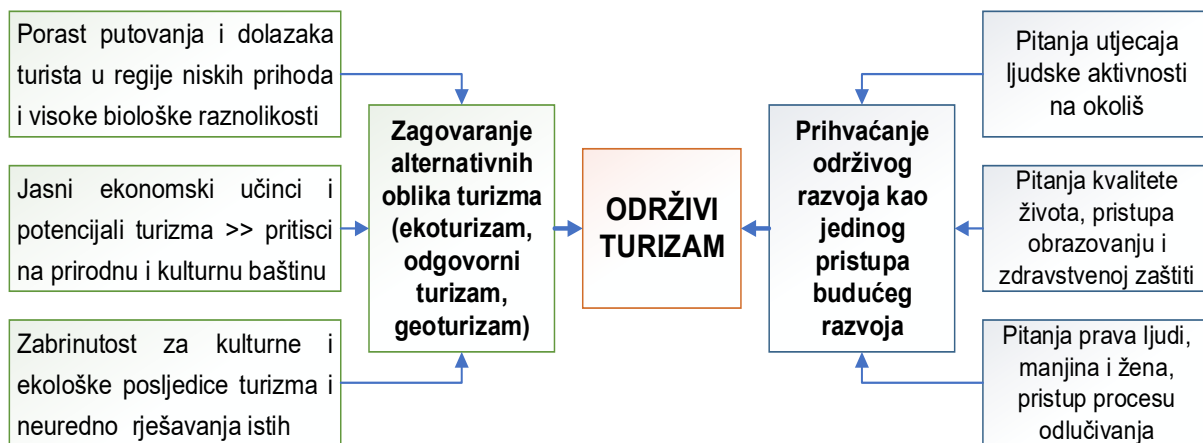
Porast putovanja i dolazaka turista u regije niskih prihoda i visoke biološke raznolikosti

Jasni ekonomski učinci i potencijali turizma >> pritisci na prirodnu i kulturnu baštinu

Zabrinutost za kulturne i ekološke posljedice turizma i neuredno rješavanja istih

Zagovaranje alternativnih oblika turizma (ekoturizam, odgovorni turizam, geoturizam)

ODRŽIVI TURIZAM

Prihvaćanje održivog razvoja kao jedinog pristupa budućeg razvoja

Pitanja utjecaja ljudske aktivnosti na okoliš

Pitanja kvalitete života, pristupa obrazovanju i zdravstvenoj zaštiti

Pitanja prava ljudi, manjina i žena, pristup procesu odlučivanja